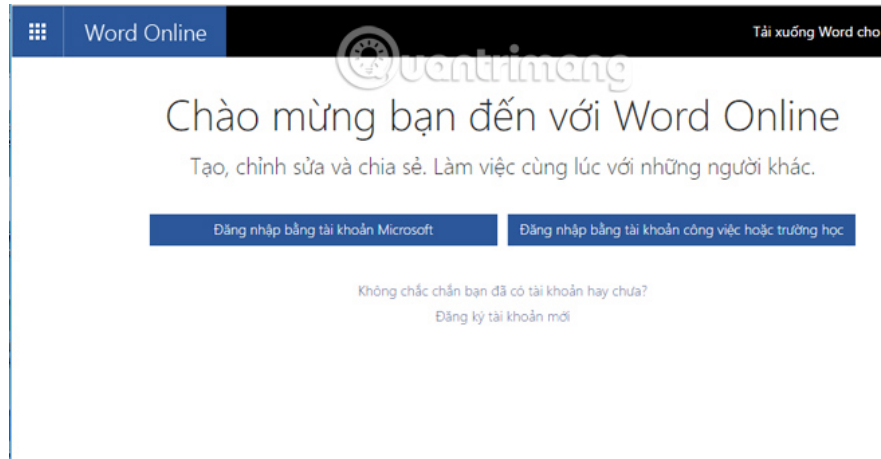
Word Online

Tải xuống Word cho

Quantrimang

Chào mừng bạn đến với Word Online

Tạo, chỉnh sửa và chia sẻ. Làm việc cùng lúc với những người khác.

Đăng nhập bằng tài khoản Microsoft

Đăng nhập bằng tài khoản công việc hoặc trường học

Không chắc chắn bạn đã có tài khoản hay chưa?

Đăng ký tài khoản mới